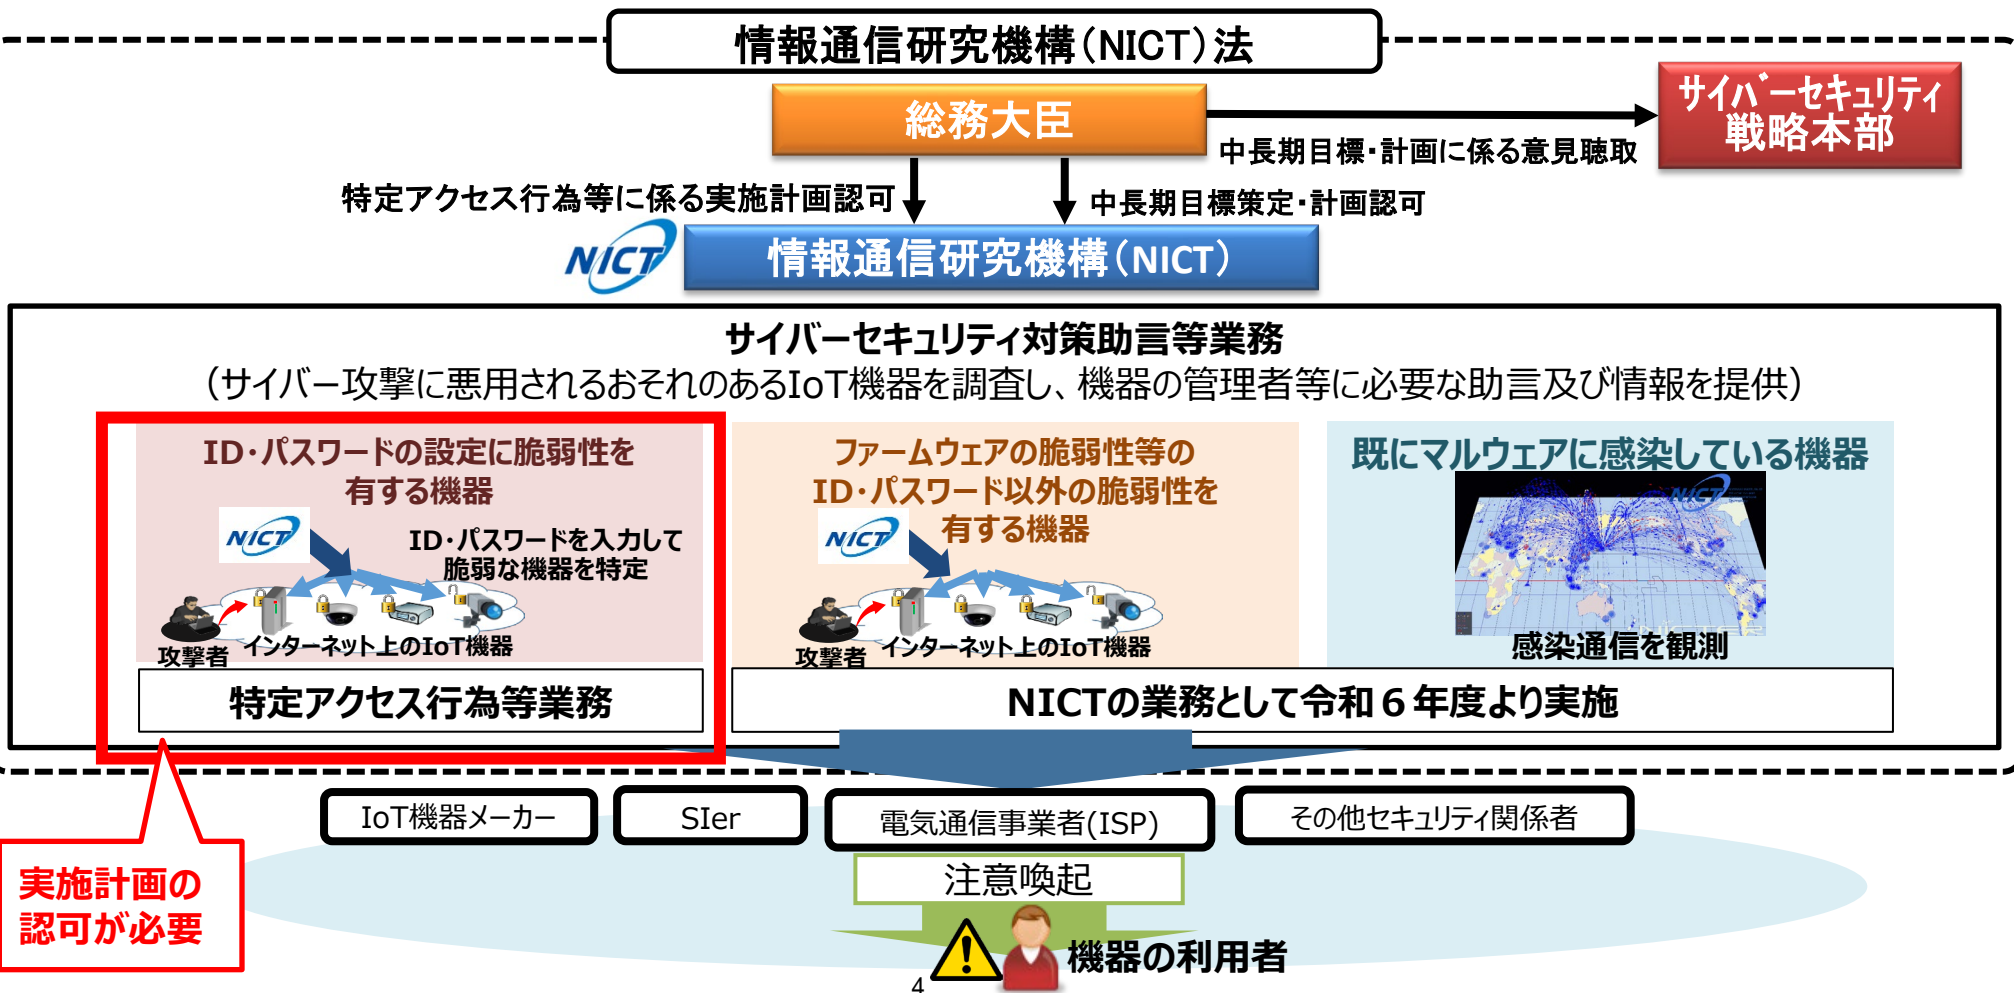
情報通信研究機構(NICT)法

総務大臣

サイバーセキュリティ戦略本部

中長期目標・計画に係る意見聴取

特定アクセス行為等に係る実施計画認可

中長期目標策定・計画認可

NICT

情報通信研究機構(NICT)

サイバーセキュリティ対策助言等業務
(サイバー攻撃に悪用されるおそれのあるIoT機器を調査し、機器の管理者等に必要な助言及び情報を提供)

ID・パスワードの設定に脆弱性を有する機器

NICT

ID・パスワードを入力して脆弱な機器を特定

攻撃者

インターネット上のIoT機器

特定アクセス行為等業務

ファームウェアの脆弱性等のID・パスワード以外の脆弱性を有する機器

NICT

攻撃者

インターネット上のIoT機器

既にマルウェアに感染している機器

感染通信を観測

NICTの業務として令和６年度より実施

IoT機器メーカー

SIer

電気通信事業者(ISP)

その他セキュリティ関係者

注意喚起

機器の利用者

実施計画の認可が必要

4